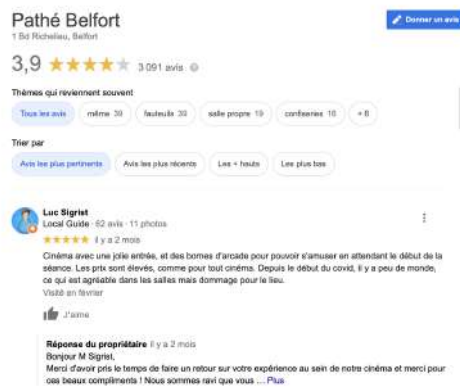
Pathé Belfort
1 Bd Richelieu, Belfort

Donner un avis

3,9 ★★★★★ 3 091 avis

Thèmes qui reviennent souvent

Tous les avis | même 39 | fauteuils 30 | salle propre 19 | confiseries 16 | +8

Trier par

Avis les plus pertinents | Avis les plus récents | Les + hauts | Les plus bas

Luc Sigrist
Local Guide · 62 avis · 11 photos
★★★★★ il y a 2 mois

Cinéma avec une jolie entrée, et des bornes d'arcade pour pouvoir s'amuser en attendant le début de la séance. Les prix sont élevés, comme pour tout cinéma. Depuis le début du covid, il y a peu de monde, ce qui est agréable dans les salles mais dommage pour le lieu.
Visité en février

J'aime

Réponse du propriétaire il y a 2 mois
Bonjour M Sigrist,
Merci d'avoir pris le temps de faire un retour sur votre expérience au sein de notre cinéma et merci pour ces beaux compliments ! Nous sommes ravi que vous ... Plus